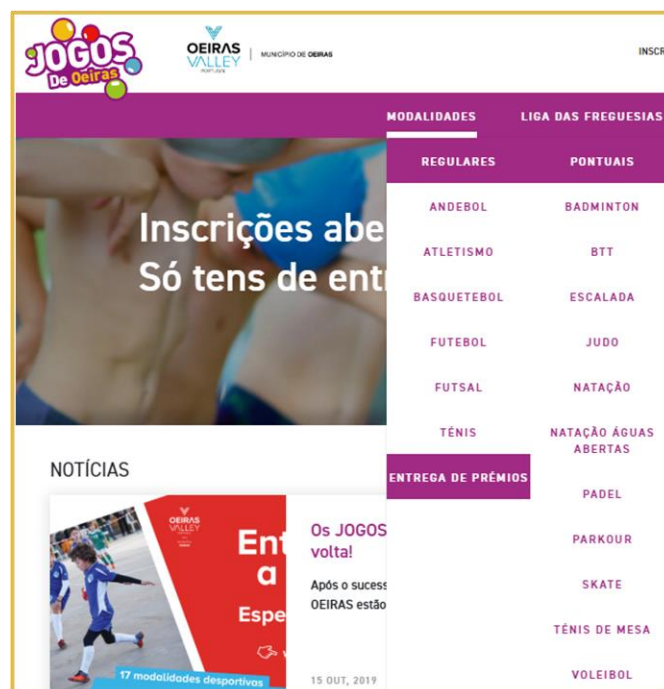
JOGOS De Oeiras

OEIRAS VALLEY PORTUGAL | MUNICÍPIO DE OEIRAS

INSCR

MODALIDADES LIGA DAS FREGUESIAS

REGULARES
ANDEBOL
ATLETISMO
BASQUETEBOL
FUTEBOL
FUTSAL
TÉNIS
ENTREGA DE PRÉMIOS

PONTUAIS
BADMINTON
BTT
ESCALADA
JUDO
NATAÇÃO
NATAÇÃO ÁGUAS ABERTAS
PADEL
PARKOUR
SKATE
TÉNIS DE MESA
VOLEIBOL

Inscrições abe
Só tens de ent

NOTÍCIAS

OEIRAS VALLEY
Ent
a
Espe
17 modalidades desportivas

Os JOGOS
volta!

Após o sucess
OEIRAS estão

15 OUT, 2019